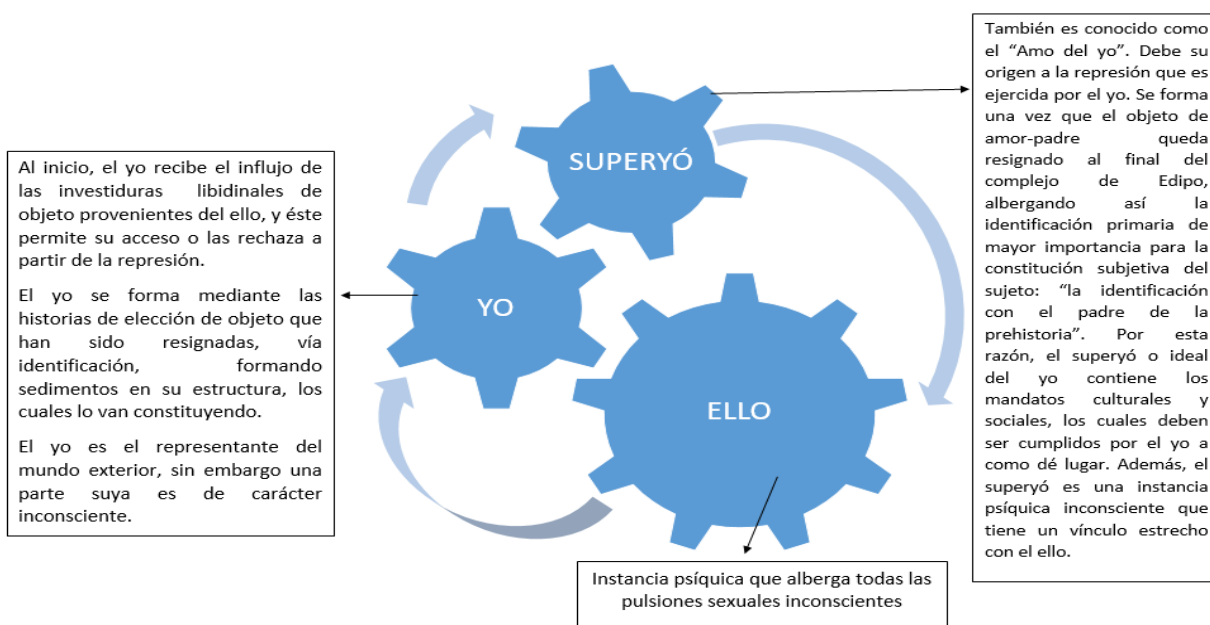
Al inicio, el yo recibe el influjo de las investiduras libidinales de objeto provenientes del ello, y éste permite su acceso o las rechaza a partir de la represión.

El yo se forma mediante las historias de elección de objeto que han sido resignadas, vía identificación, formando sedimentos en su estructura, los cuales lo van constituyendo.

El yo es el representante del mundo exterior, sin embargo una parte suya es de carácter inconsciente.

SUPERYÓ

YO

ELLO

Instancia psíquica que alberga todas las pulsiones sexuales inconscientes

También es conocido como el "Amo del yo". Debe su origen a la represión que es ejercida por el yo. Se forma una vez que el objeto de amor-padre queda resignado al final del complejo de Edipo, albergando así la identificación primaria de mayor importancia para la constitución subjetiva del sujeto: "la identificación con el padre de la prehistoria". Por esta razón, el superyó o ideal del yo contiene los mandatos culturales y sociales, los cuales deben ser cumplidos por el yo a como dé lugar. Además, el superyó es una instancia psíquica inconsciente que tiene un vínculo estrecho con el ello.